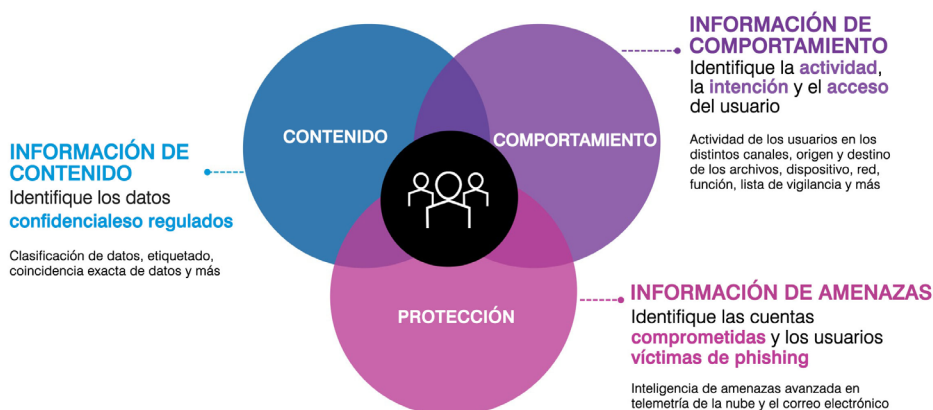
INFORMACIÓN DE CONTENIDO
Identifique los datos confidencialeso regulados

Clasificación de datos, etiquetado, coincidencia exacta de datos y más

CONTENIDO

COMPORTAMIENTO

PROTECCIÓN

INFORMACIÓN DE COMPORTAMIENTO
Identifique la actividad, la intención y el acceso del usuario

Actividad de los usuarios en los distintos canales, origen y destino de los archivos, dispositivo, red, función, lista de vigilancia y más

INFORMACIÓN DE AMENAZAS
Identifique las cuentas comprometidas y los usuarios víctimas de phishing

Inteligencia de amenazas avanzada en telemetría de la nube y el correo electrónico